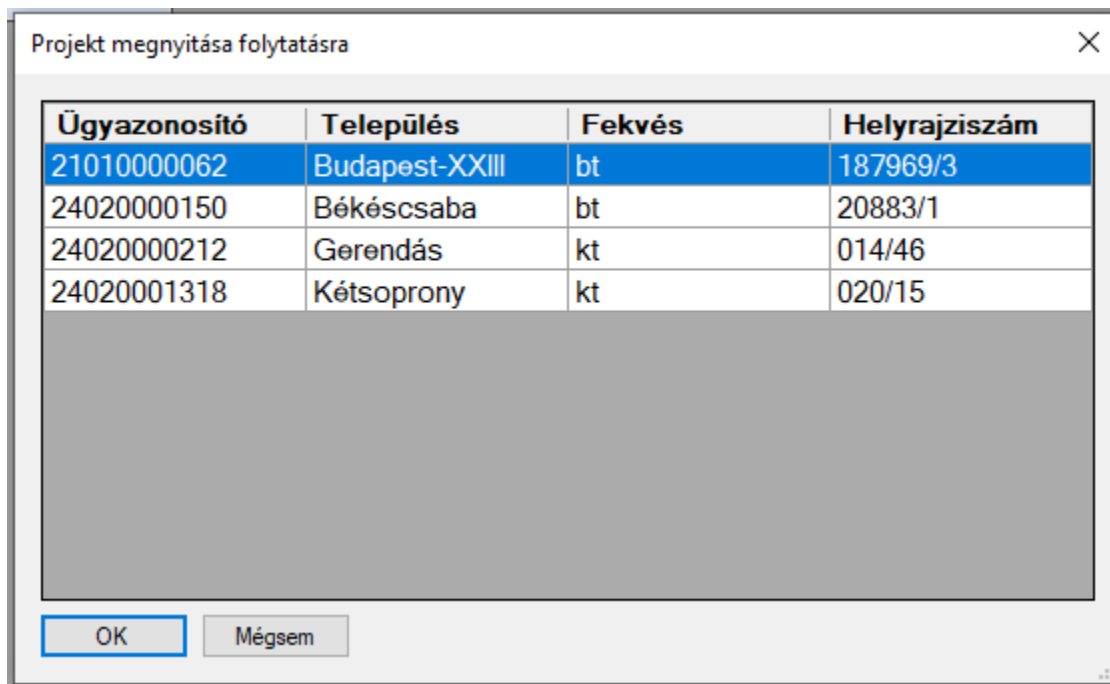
Projekt megnyitása folytatásra

| Ügyazonosító | Település | Fekvés | Helyrajziszám |
|---|---|---|---|
| 21010000062 | Budapest-XXIII | bt | 187969/3 |
| 24020000150 | Békéscsaba | bt | 20883/1 |
| 24020000212 | Gerendás | kt | 014/46 |
| 24020001318 | Kétsoprony | kt | 020/15 |

OK
Mégsem